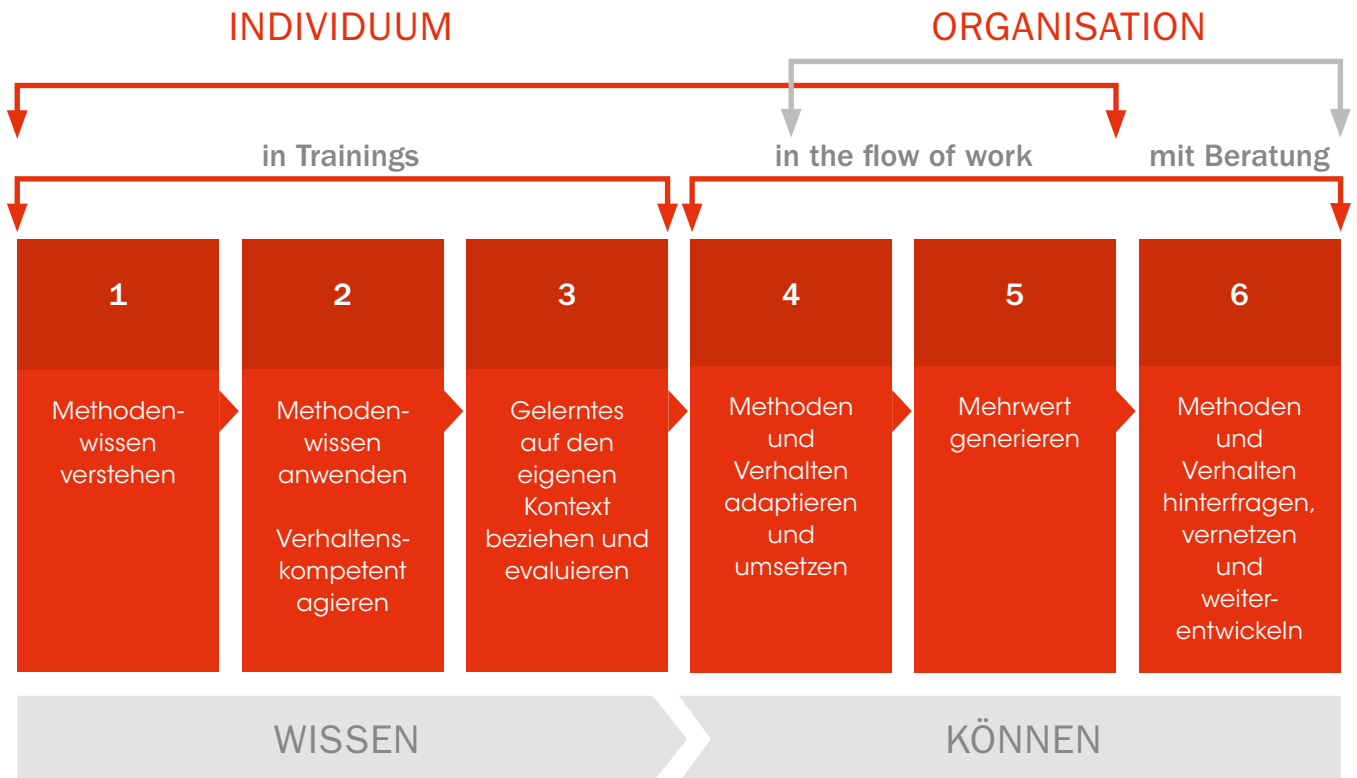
INDIVIDUUM

ORGANISATION

in Trainings

in the flow of work

mit Beratung

1

Methodenwissen verstehen

2

Methodenwissen anwenden

Verhaltenskompetent agieren

3

Gelerntes auf den eigenen Kontext beziehen und evaluieren

4

Methoden und Verhalten adaptieren und umsetzen

5

Mehrwert generieren

6

Methoden und Verhalten hinterfragen, vernetzen und weiterentwickeln

WISSEN

KÖNNEN